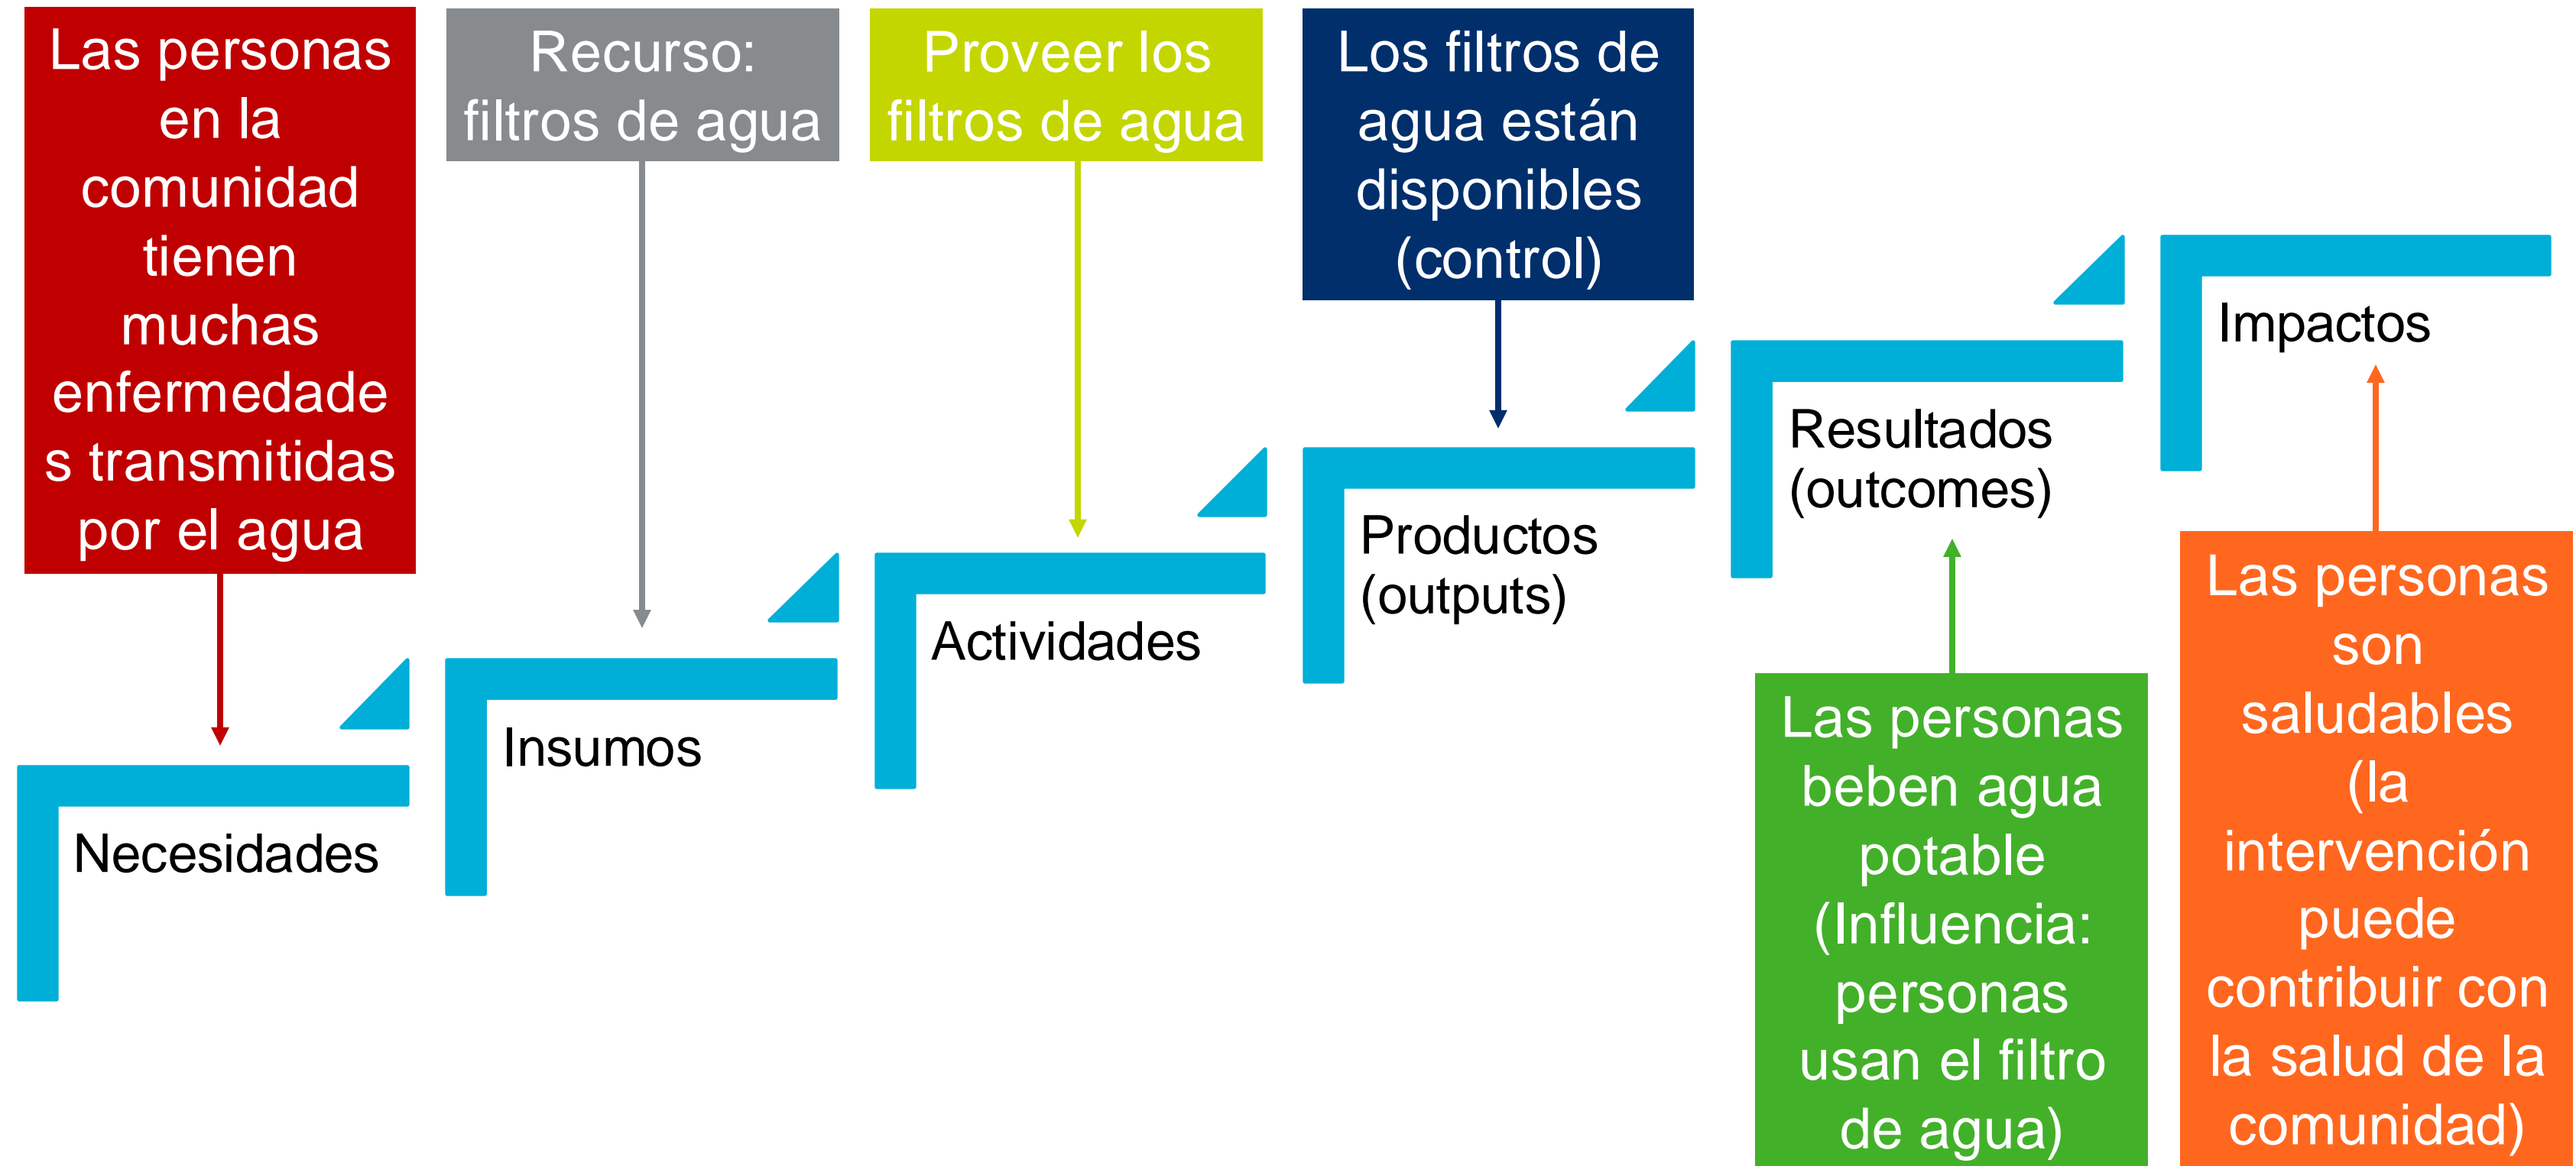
Las personas en la comunidad tienen muchas enfermedades transmitidas por el agua

Recurso: filtros de agua

Proveer los filtros de agua

Los filtros de agua están disponibles (control)

Impactos

Resultados (outcomes)

Productos (outputs)

Actividades

Insumos

Necesidades

Las personas beben agua potable (Influencia: personas usan el filtro de agua)

Las personas son saludables (la intervención puede contribuir con la salud de la comunidad)